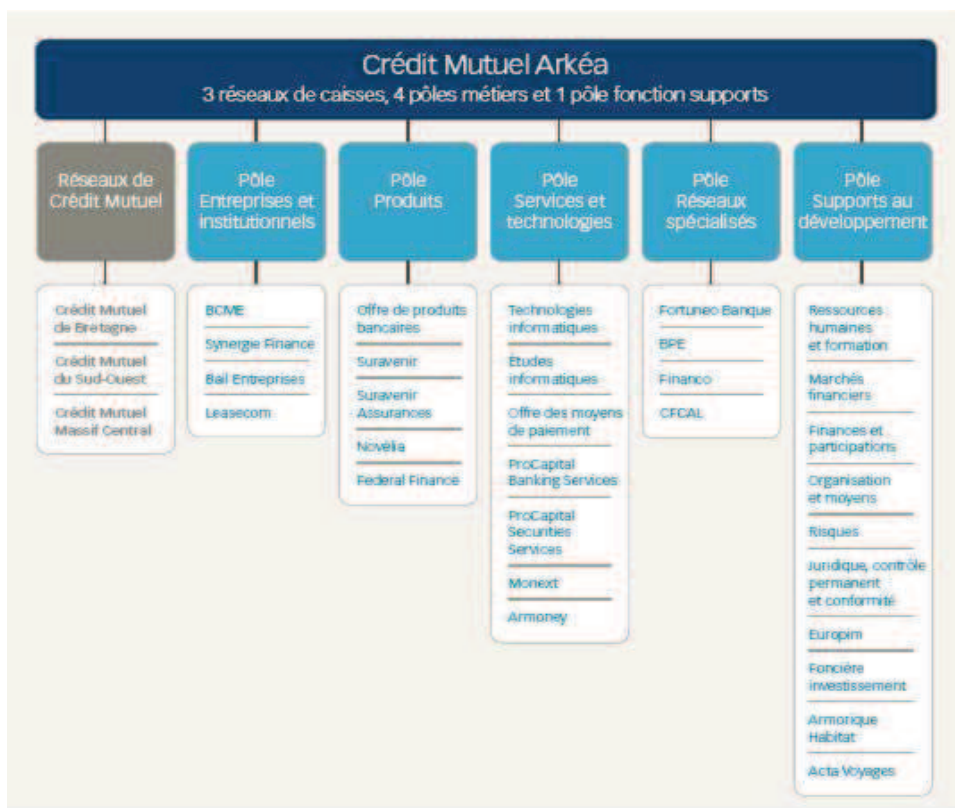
Crédit Mutuel Arkéa
3 réseaux de caisses, 4 pôles métiers et 1 pôle fonction supports

Réseaux de Crédit Mutuel

Crédit Mutuel de Bretagne
Crédit Mutuel du Sud-Ouest
Crédit Mutuel Massif Central

Pôle Entreprises et institutionnels

BCME
Synergie Finance
Bail Entreprises
Leasecom

Pôle Produits

Offre de produits bancaires
Suravenir
Suravenir Assurances
Novélia
Federal Finance

Pôle Services et technologies

Technologies informatiques
Études informatiques
Offre des moyens de paiement
ProCapital Banking Services
ProCapital Securities Services
Monext
Armoney

Pôle Réseaux spécialisés

Fortuneo Banque
BPE
Financo
CFCAL

Pôle Supports au développement

Ressources humaines et formation
Marchés financiers
Finances et participations
Organisation et moyens
Risques
Juridique, contrôle permanent et conformité
Europim
Foncière investissement
Armorique Habitat
Acta Voyages